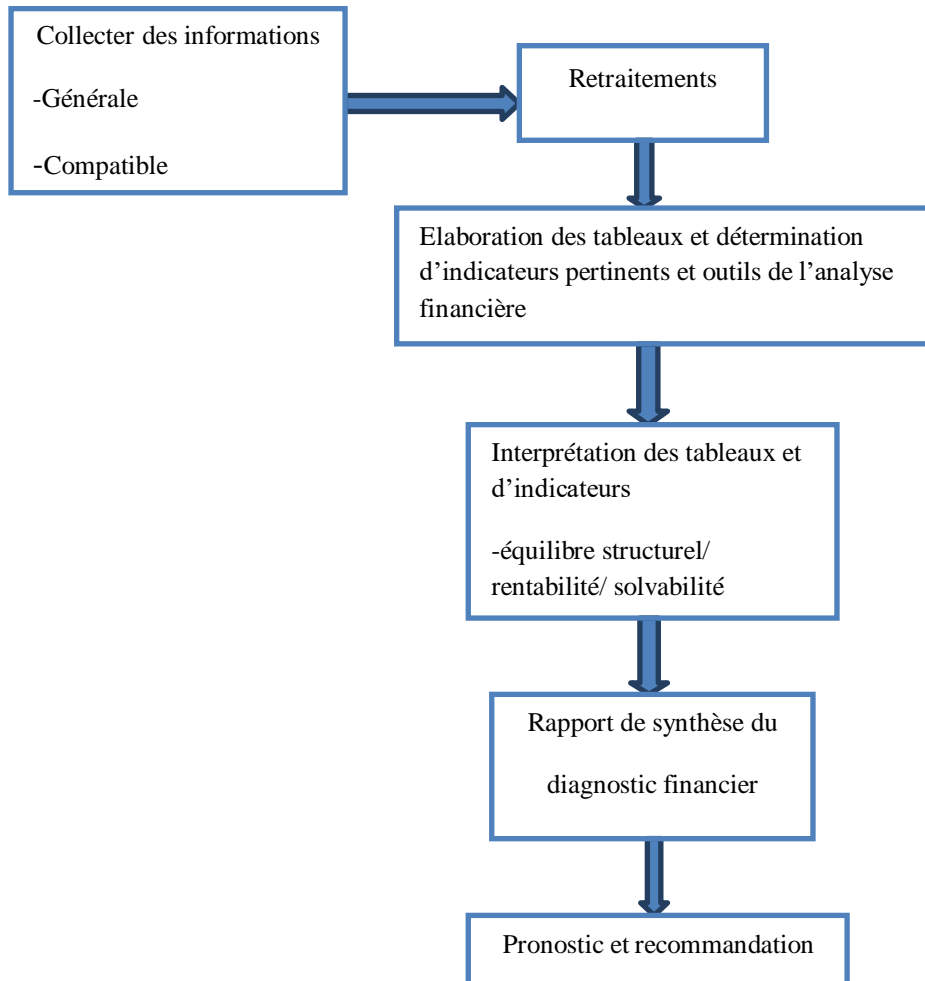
Collecter des informations

-Générale

-Compatible

Retraitements

Elaboration des tableaux et détermination d'indicateurs pertinents et outils de l'analyse financière

Interprétation des tableaux et d'indicateurs

-équilibre structurel/ rentabilité/ solvabilité

Rapport de synthèse du

diagnostic financier

Pronostic et recommandation